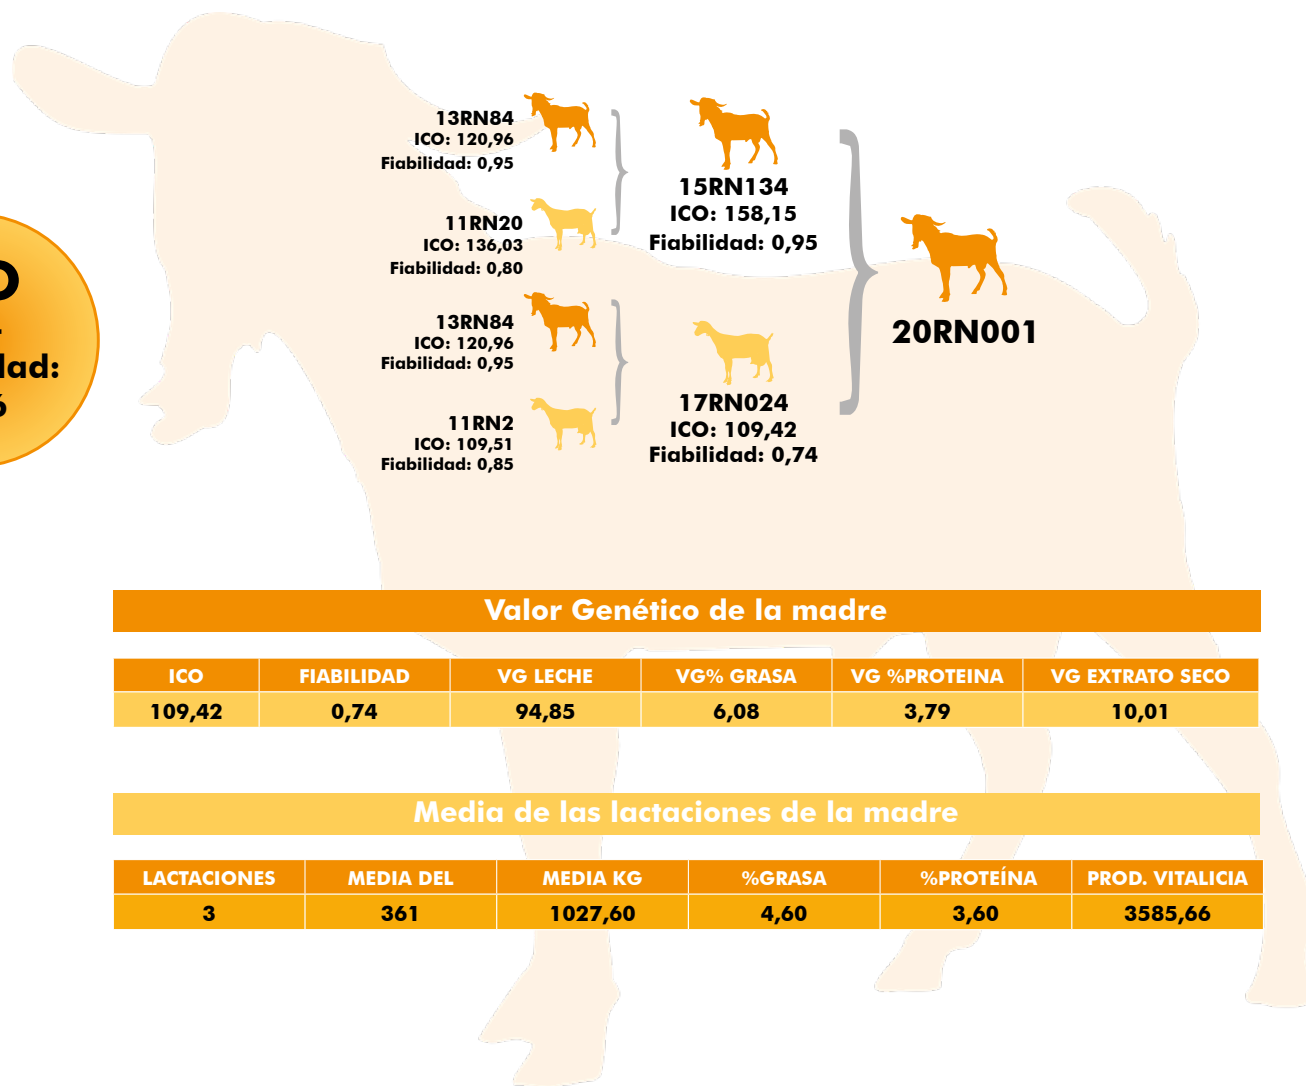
O
-
lad:
5

13RN84
ICO: 120,96
Fiabilidad: 0,95

11RN20
ICO: 136,03
Fiabilidad: 0,80

15RN134
ICO: 158,15
Fiabilidad: 0,95

13RN84
ICO: 120,96
Fiabilidad: 0,95

11RN2
ICO: 109,51
Fiabilidad: 0,85

17RN024
ICO: 109,42
Fiabilidad: 0,74

20RN001

Valor Genético de la madre

| ICO | FIABILIDAD | VG LECHE | VG% GRASA | VG %PROTEINA | VG EXTRATO SECO |
|---|---|---|---|---|---|
| 109,42 | 0,74 | 94,85 | 6,08 | 3,79 | 10,01 |

Media de las lactaciones de la madre

| LACTACIONES | MEDIA DEL | MEDIA KG | %GRASA | %PROTEÍNA | PROD. VITALICIA |
|---|---|---|---|---|---|
| 3 | 361 | 1027,60 | 4,60 | 3,60 | 3585,66 |